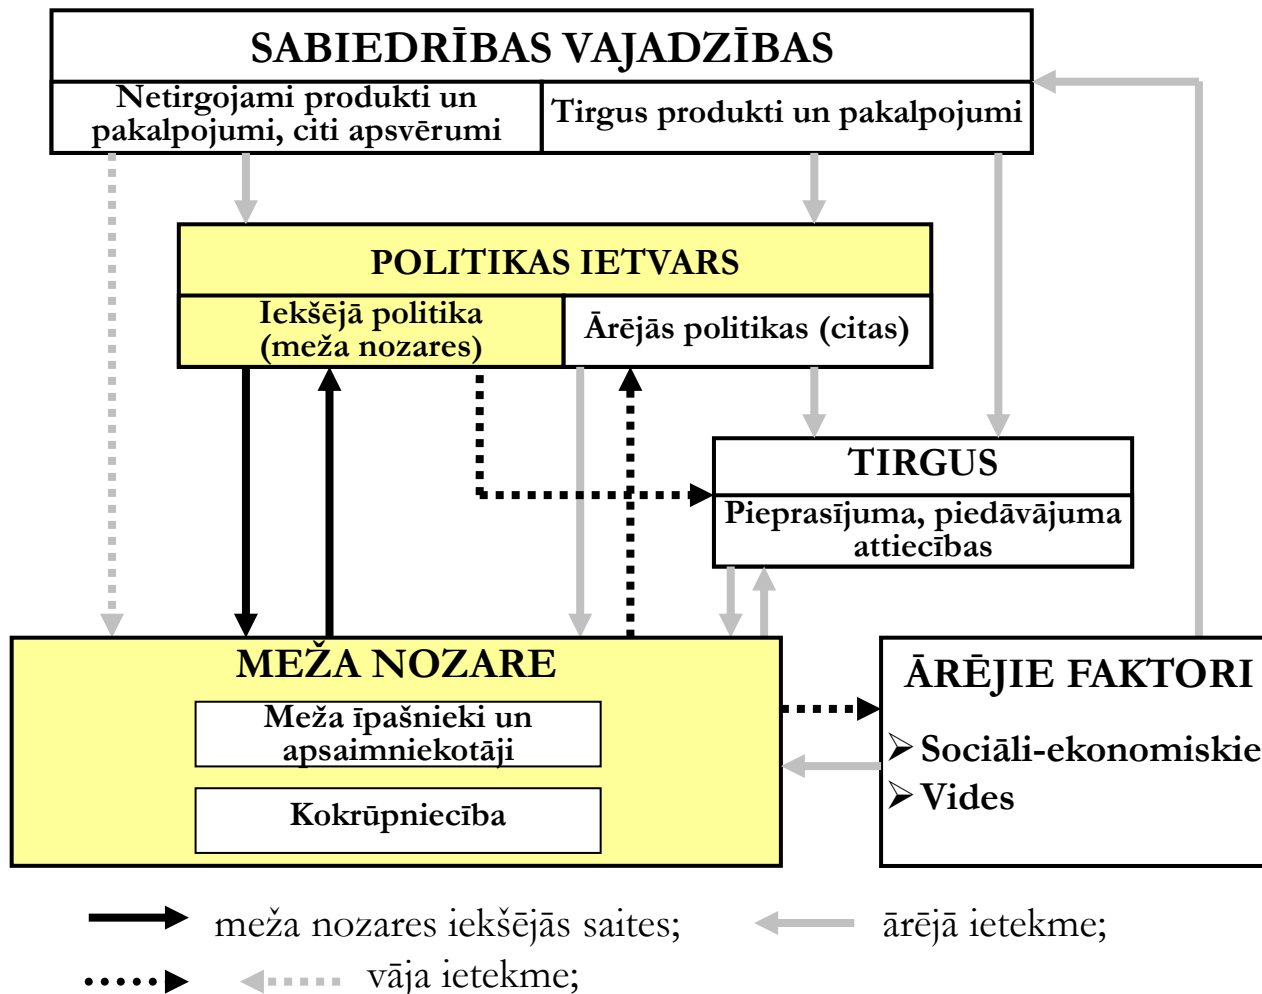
SABIEDRĪBAS VAJADZĪBAS

Netirgojami produkti un pakalpojumi, citi apsvērumi

Tirgus produkti un pakalpojumi

POLITIKAS IETVARS

Iekšējā politika (meža nozares)

Ārējās politikas (citas)

TIRGUS

Pieprasījuma, piedāvājuma attiecības

MEŽA NOZARE

Meža īpašnieki un apsaimniekotāji

Kokrūpniecība

ĀRĒJIE FAKTORI

➢ Sociāli-ekonomiskie
➢ Vides

meža nozares iekšējās saites;

ārējā ietekme;

vāja ietekme;